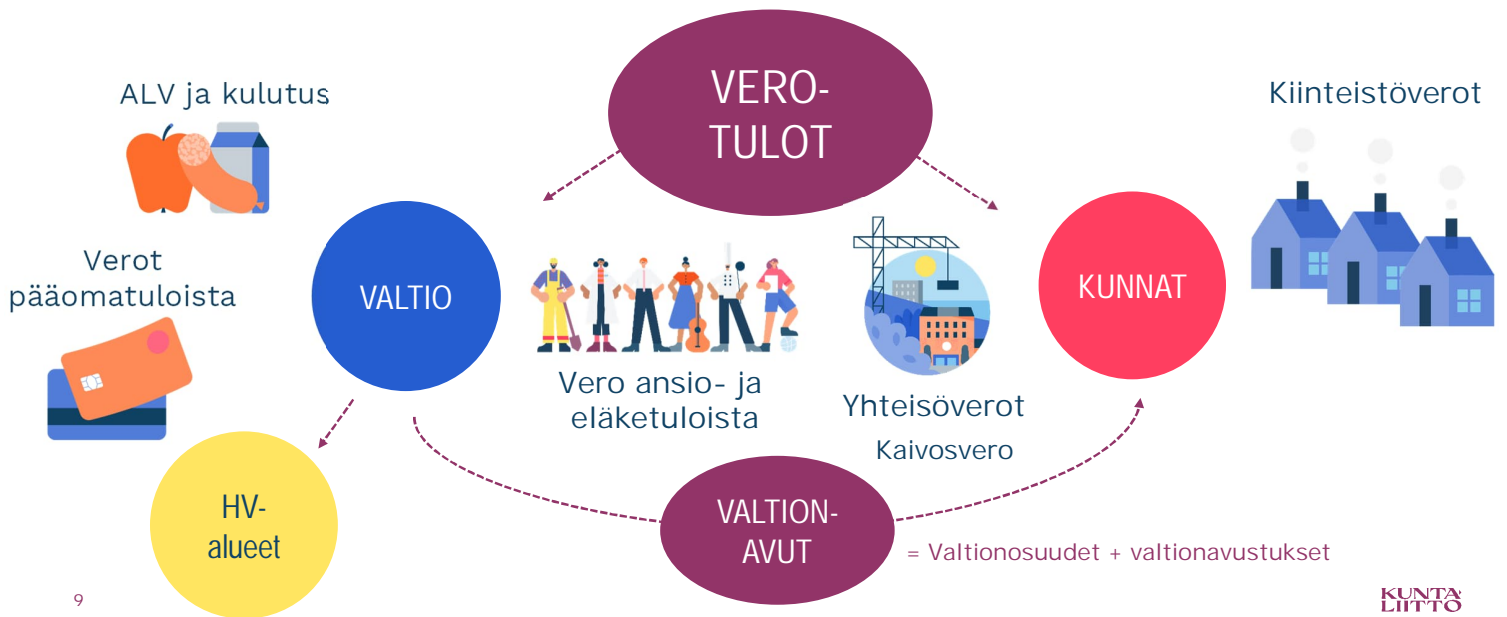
VERO-
TULOT

ALV ja kulutus

Kiinteistöverot

Verot pääomatuloista

VALTIO

Vero ansio- ja eläketuloista

Yhteisöverot

Kaivosvero

KUNNAT

HV-
alueet

VALTION-
AVUT

= Valtionosuudet + valtionavustukset

9

KUNTA
LIITTO